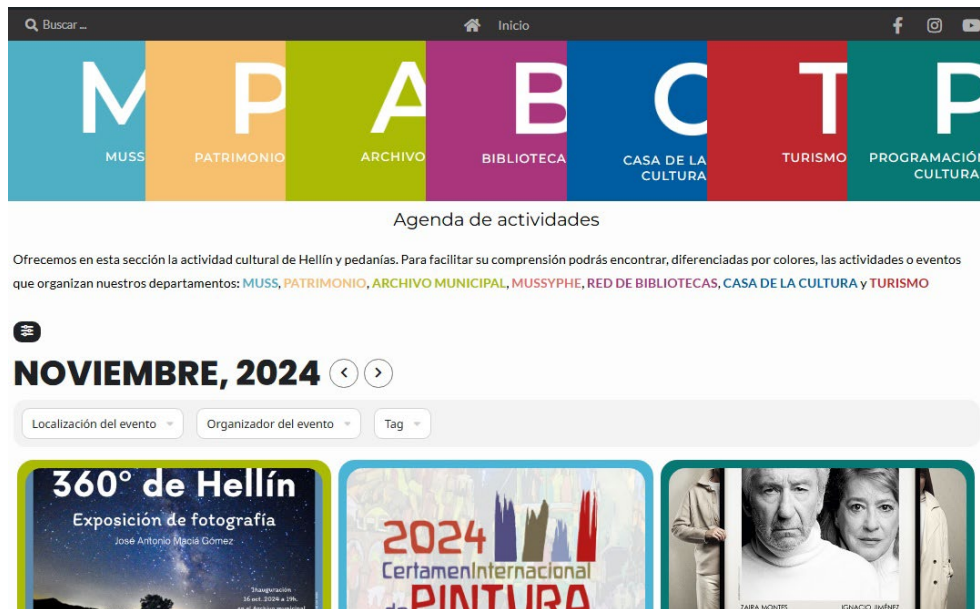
Buscar ...

Inicio

M
MUSS

P
PATRIMONIO

A
ARCHIVO

B
BIBLIOTECA

C
CASA DE LA CULTURA

T
TURISMO

P
PROGRAMACIÓN CULTURAL

Agenda de actividades

Ofrecemos en esta sección la actividad cultural de Hellín y pedanías. Para facilitar su comprensión podrás encontrar, diferenciadas por colores, las actividades o eventos que organizan nuestros departamentos: MUSS, PATRIMONIO, ARCHIVO MUNICIPAL, MUSSYPHE, RED DE BIBLIOTECAS, CASA DE LA CULTURA y TURISMO

NOVIEMBRE, 2024

Localización del evento

Organizador del evento

Tag

360° de Hellín
Exposición de fotografía
José Antonio Maciá Gómez
Inauguración
16 oct. 2024 a 19h.
en el Archivo municipal

2024
Certamen Internacional
de PINTURA

ZAIRA MONTES
IGNACIO JIMÉNEZ